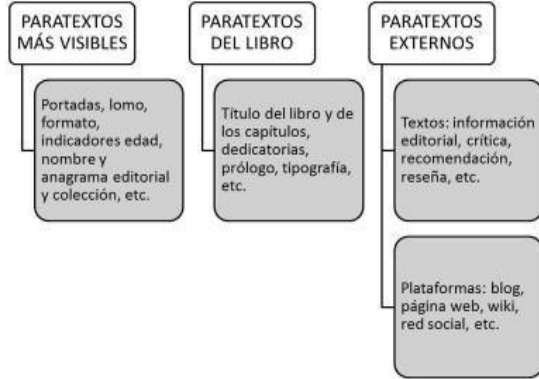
PARATEXTOS MÁS VISIBLES

Portadas, lomo, formato, indicadores edad, nombre y anagrama editorial y colección, etc.

PARATEXTOS DEL LIBRO

Título del libro y de los capítulos, dedicatorias, prólogo, tipografía, etc.

PARATEXTOS EXTERNOS

Textos: información editorial, crítica, recomendación, reseña, etc.

Plataformas: blog, página web, wiki, red social, etc.